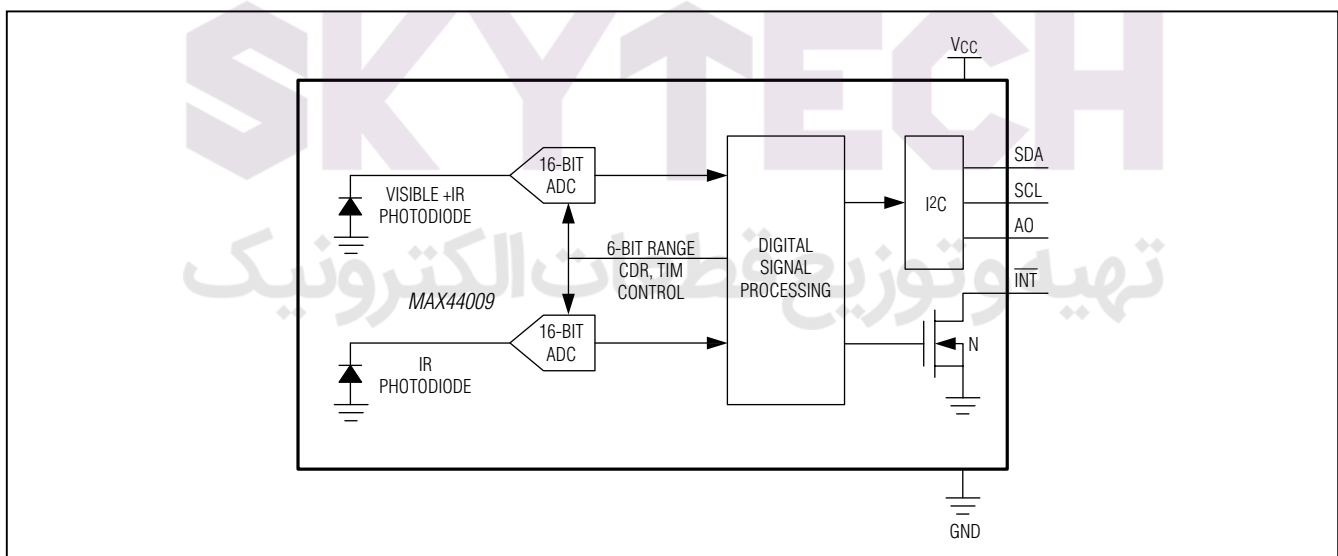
SKYTECH

تهیه و توزیع قطعات الکترونیک

$V_{CC}$

16-BIT ADC

VISIBLE +IR PHOTODIODE

6-BIT RANGE CDR, TIM CONTROL

DIGITAL SIGNAL PROCESSING

$I^2C$

SDA

SCL

AO

$\overline{INT}$

MAX44009

16-BIT ADC

IR PHOTODIODE

N

GND